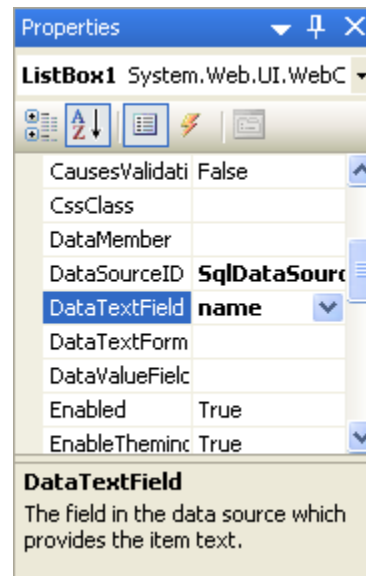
Properties

ListBox1 System.Web.UI.WebC

| | |
|---|---|
| CausesValidati | False |
| CssClass | |
| DataMember | |
| DataSourceID | SqlDataSourc |
| DataTextField | name |
| DataTextForm | |
| DataValueFielc | |
| Enabled | True |
| EnableThemino | True |

DataTextField

The field in the data source which provides the item text.